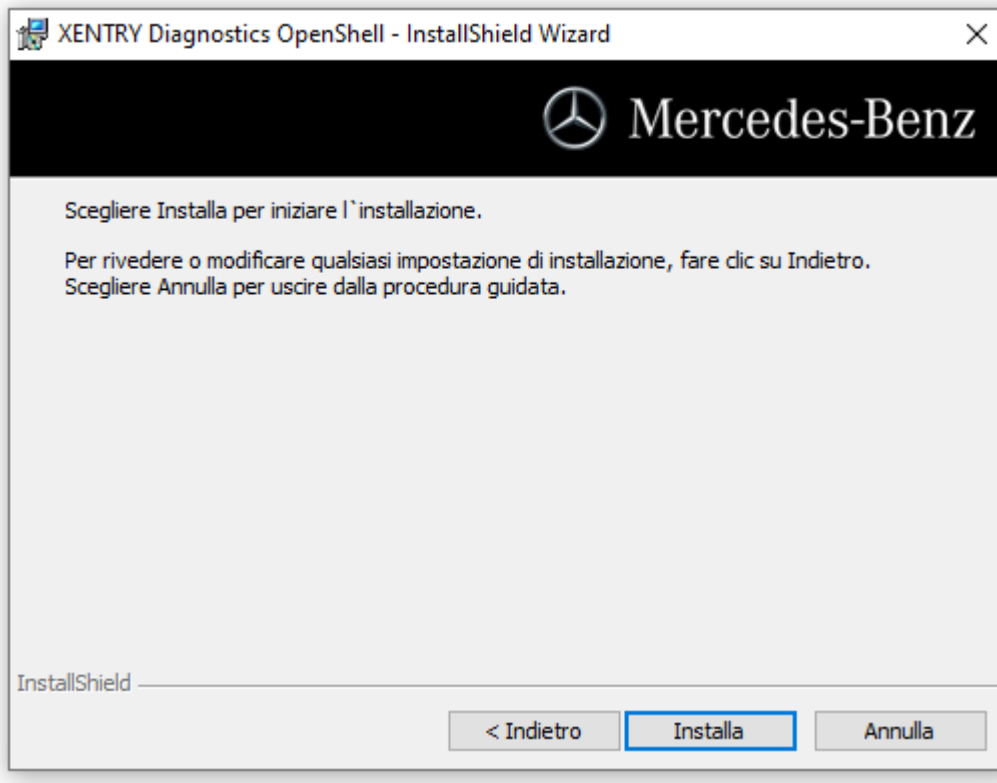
XENTRY Diagnostics OpenShell - InstallShield Wizard

Mercedes-Benz

Scegliere Installa per iniziare l`installazione.

Per rivedere o modificare qualsiasi impostazione di installazione, fare clic su Indietro. Scegliere Annulla per uscire dalla procedura guidata.

InstallShield

< Indietro

Installa

Annulla